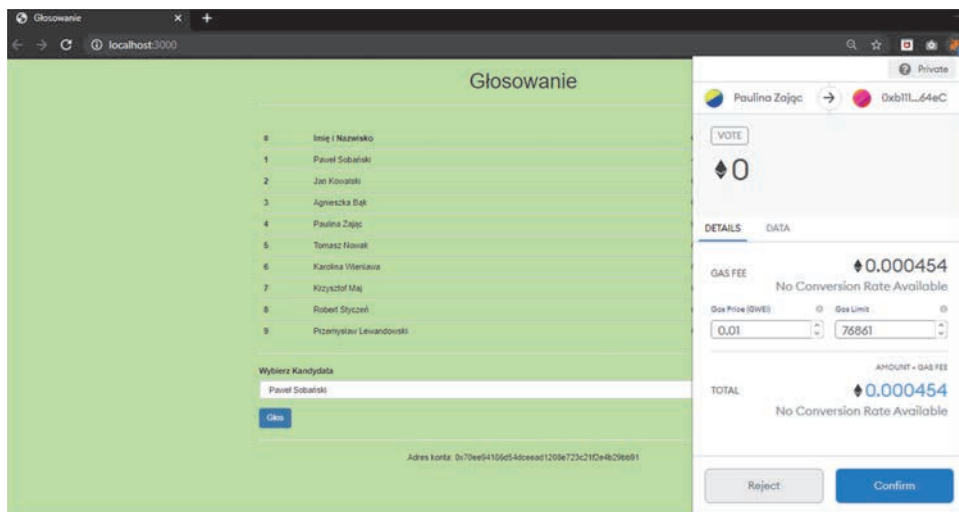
Głosowanie ×

localhost:3000

Głosowanie

| # | Imię i Nazwisko |
|---|---|
| 1 | Paweł Sobański |
| 2 | Jan Kowalski |
| 3 | Agnieszka Bąk |
| 4 | Paulina Zając |
| 5 | Tomasz Nowak |
| 6 | Karolina Wieniawa |
| 7 | Krzysztof Maj |
| 8 | Robert Styczeń |
| 9 | Przemysław Lewandowski |

Wybierz Kandydata

Paweł Sobański

Głos

Adres konta: 0x70ee94156d54dceead1208e723c21f2e4b29bb91

Private

Paulina Zając → 0xb111...64eC

VOTE

♦0

DETAILS DATA

GAS FEE ♦0.000454
No Conversion Rate Available

Gas Price (GWEI) Gas Limit
0.01 76861

AMOUNT + GAS FEE

TOTAL ♦0.000454
No Conversion Rate Available

Reject Confirm